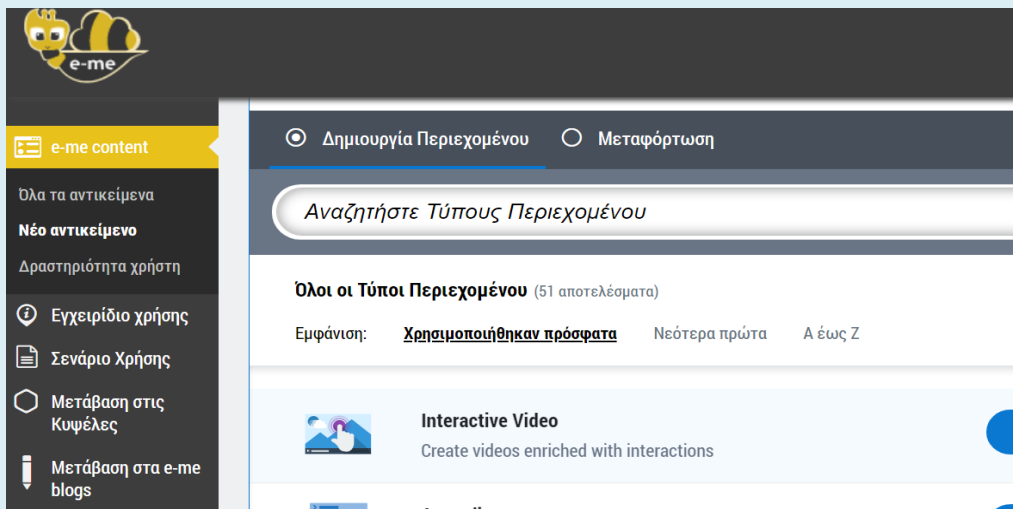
e-me

e-me content

Όλα τα αντικείμενα

Νέο αντικείμενο

Δραστηριότητα χρήστη

Εγχειρίδιο χρήσης

Σενάριο Χρήσης

Μετάβαση στις Κυψέλες

Μετάβαση στα e-me blogs

Δημιουργία Περιεχομένου

Μεταφόρτωση

Αναζητήστε Τύπους Περιεχομένου

Όλοι οι Τύποι Περιεχομένου (51 αποτελέσματα)

Εμφάνιση: Χρησιμοποιήθηκαν πρόσφατα Νεότερα πρώτα Α έως Ζ

Interactive Video

Create videos enriched with interactions